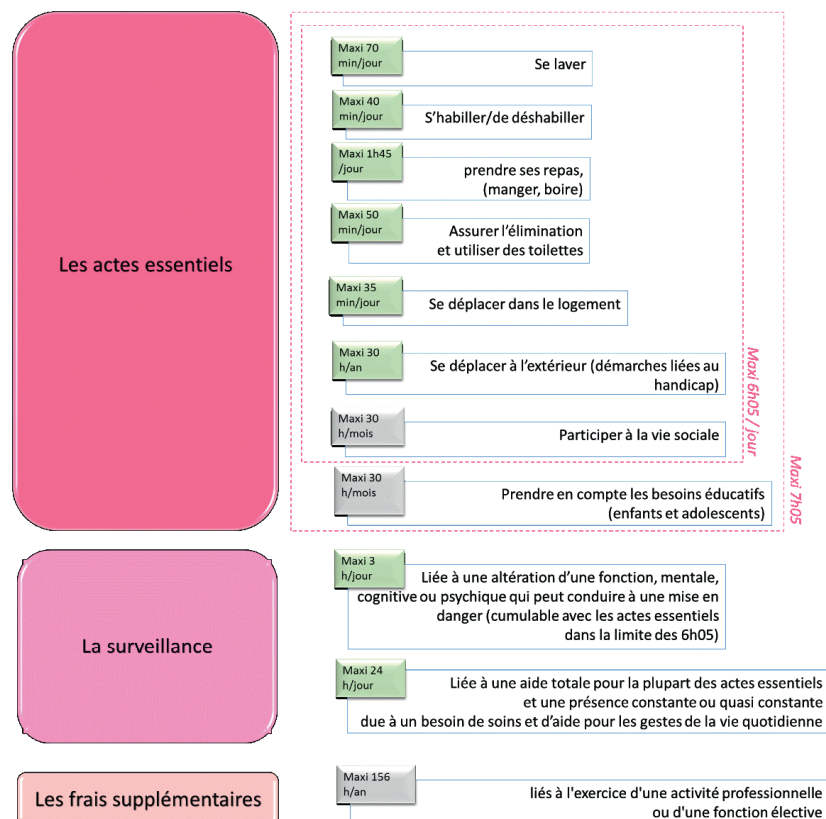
Les actes essentiels

Maxi 70 min/jour
Se laver

Maxi 40 min/jour
S'habiller/de déshabiller

Maxi 1h45 /jour
prendre ses repas, (manger, boire)

Maxi 50 min/jour
Assurer l'élimination et utiliser des toilettes

Maxi 35 min/jour
Se déplacer dans le logement

Maxi 30 h/an
Se déplacer à l'extérieur (démarches liées au handicap)

Maxi 30 h/mois
Participer à la vie sociale

Maxi 6h05 / jour

Maxi 30 h/mois
Prendre en compte les besoins éducatifs (enfants et adolescents)

Maxi 7h05

La surveillance

Maxi 3 h/jour
Liée à une altération d'une fonction, mentale, cognitive ou psychique qui peut conduire à une mise en danger (cumulable avec les actes essentiels dans la limite des 6h05)

Maxi 24 h/jour
Liée à une aide totale pour la plupart des actes essentiels et une présence constante ou quasi constante due à un besoin de soins et d'aide pour les gestes de la vie quotidienne

Les frais supplémentaires

Maxi 156 h/an
liés à l'exercice d'une activité professionnelle ou d'une fonction élective